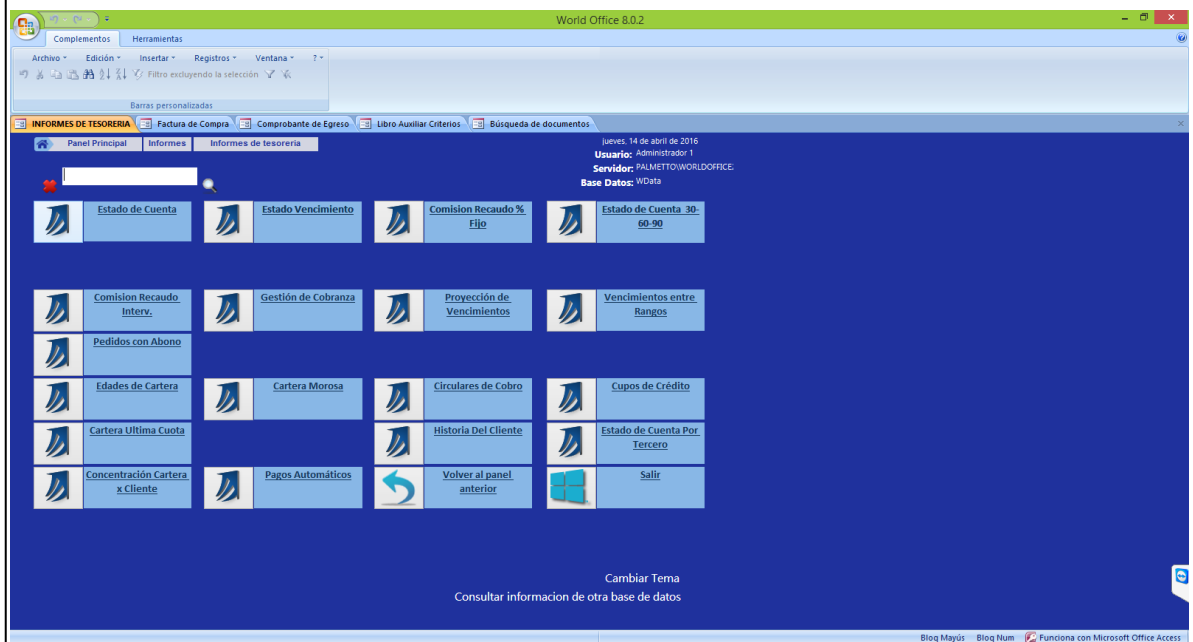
World Office 8.0.2

Complementos Herramientas

Archivo ▾ Edición ▾ Insertar ▾ Registros ▾ Ventana ▾ ? ▾

Filtro excluyendo la selección

Barras personalizadas

INFORMES DE TESORERIA | Factura de Compra | Comprobante de Egreso | Libro Auxiliar Criterios | Búsqueda de documentos

Panel Principal | Informes | Informes de tesorería

jueves, 14 de abril de 2016
Usuario: Administrador 1
Servidor: PALMETTO\WORLDOFFICE;
Base Datos: WData

Estado de Cuenta
Estado Vencimiento
Comision Recaudo % Fijo
Estado de Cuenta 30-60-90

Comision Recaudo Interv.
Gestión de Cobranza
Proyección de Vencimientos
Vencimientos entre Rangos

Pedidos con Abono

Edades de Cartera
Cartera Morosa
Circulares de Cobro
Cupos de Crédito

Cartera Ultima Cuota
Historia Del Cliente
Estado de Cuenta Por Tercero

Concentración Cartera x Cliente
Pagos Automáticos
Volver al panel anterior
Salir

Cambiar Tema
Consultar informacion de otra base de datos

Bloq Mayús Bloq Num Funciona con Microsoft Office Access